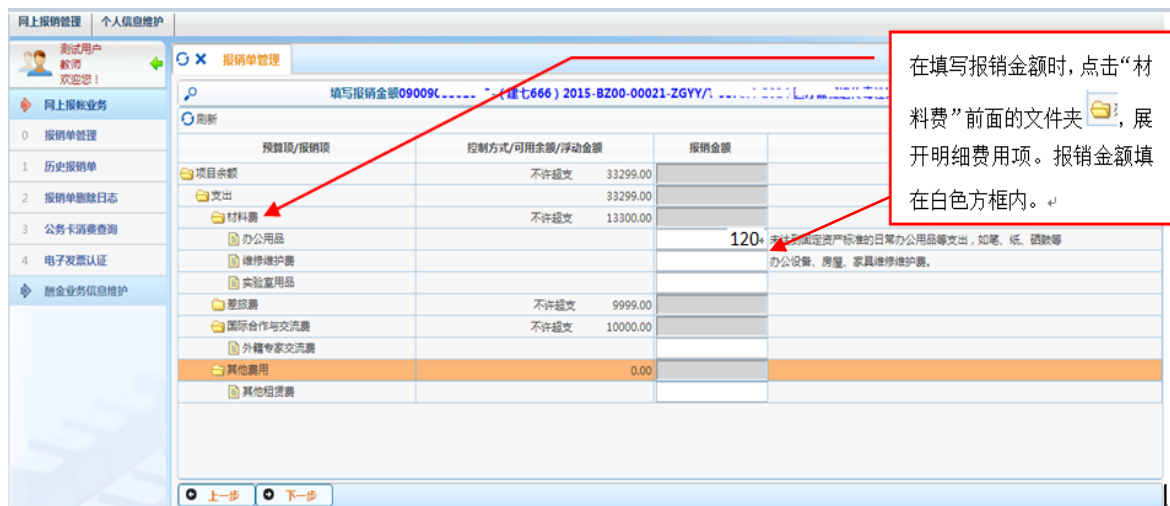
网上报销管理 | 个人信息维护

测试用户
教师
欢迎您！

网上报帐业务
0 报销单管理
1 历史报销单
2 报销单删除日志
3 公务卡消费查询
4 电子发票认证
融金业务信息维护

报销单管理

填写报销金额09009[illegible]（建七666）2015-BZ00-00021-ZGYY/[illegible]

刷新

| 预算项/报销项 | 控制方式/可用余额/浮动金额 | | 报销金额 | |
|---|---|---|---|---|
| 项目余额 | 不许超支 | 33299.00 | | |
| 支出 | | 33299.00 | | |
| 材料费 | 不许超支 | 13300.00 | | |
| 办公用品 | | | 120 | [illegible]支出到固定资产标准的日常办公用品等支出，如笔、纸、硒鼓等 |
| 维修维护费 | | | | 办公设备、房屋、家具维修维护费。 |
| 实验室用品 | | | | |
| 差旅费 | 不许超支 | 9999.00 | | |
| 国际合作与交流费 | 不许超支 | 10000.00 | | |
| 外籍专家交流费 | | | | |
| 其他费用 | | 0.00 | | |
| 其他租赁费 | | | | |

上一步 下一步

在填写报销金额时，点击“材料费”前面的文件夹，展开明细费用项。报销金额填在白色方框内。